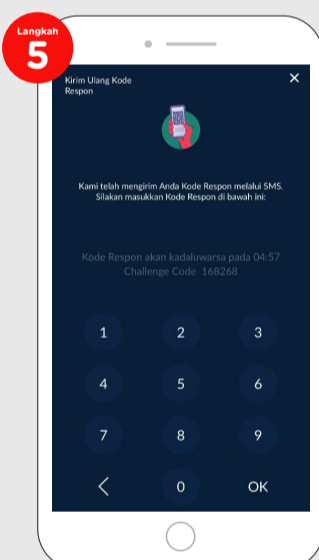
Langkah
5

Kirim Ulang Kode Respon

×

Kami telah mengirim Anda Kode Respon melalui SMS. Silakan masukkan Kode Respon di bawah ini:

Kode Respon akan kadaluwarsa pada 04:57
Challenge Code 168268

1 2 3
4 5 6
7 8 9
< 0 OK